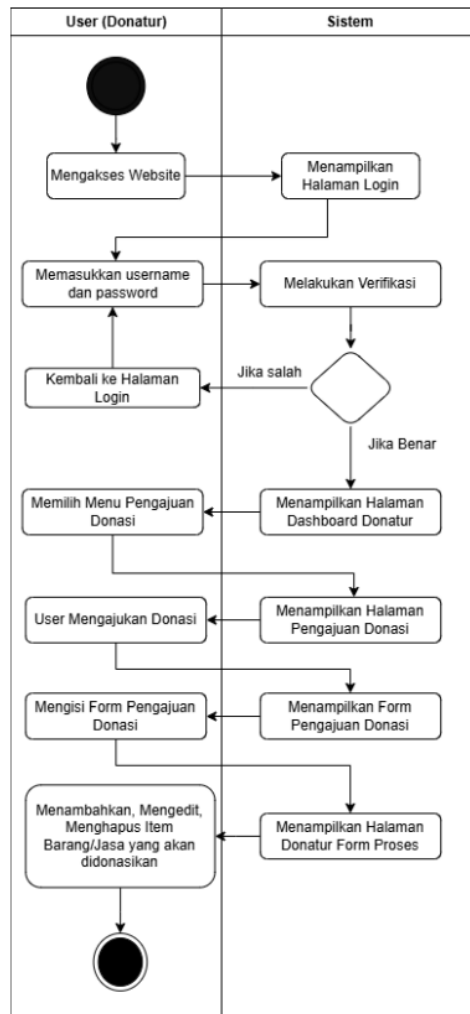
| User (Donatur) | Sistem |
|---|---|

Mengakses Website

Menampilkan Halaman Login

Memasukkan username dan password

Melakukan Verifikasi

Jika salah

Kembali ke Halaman Login

Jika Benar

Memilih Menu Pengajuan Donasi

Menampilkan Halaman Dashboard Donatur

User Mengajukan Donasi

Menampilkan Halaman Pengajuan Donasi

Mengisi Form Pengajuan Donasi

Menampilkan Form Pengajuan Donasi

Menambahkan, Mengedit, Menghapus Item Barang/Jasa yang akan didonasikan

Menampilkan Halaman Donatur Form Proses